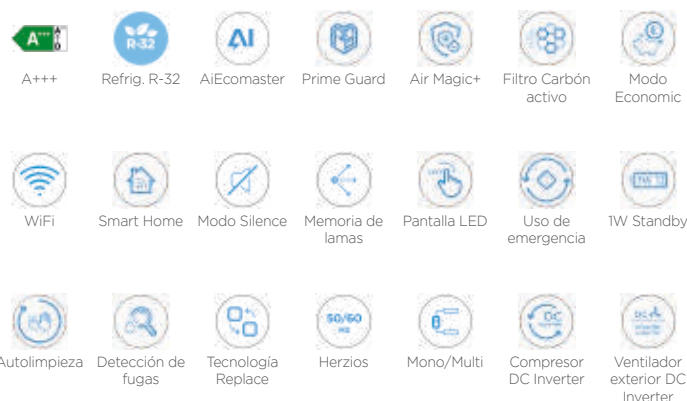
A+++
A+++

R-32
Refrig. R-32

AI
AiEcomaster

Prime Guard

Air Magic+

Filtro Carbón activo

Modo Economic

WiFi

Smart Home

Modo Silence

Memoria de lamas

Pantalla LED

Uso de emergencia

1W
1W Standby

Autolimpieza

Detección de fugas

Tecnología Replace

50/60 Hz
Herzios

Mono/Multi

DC
Compresor DC Inverter

DC
Ventilador exterior DC Inverter